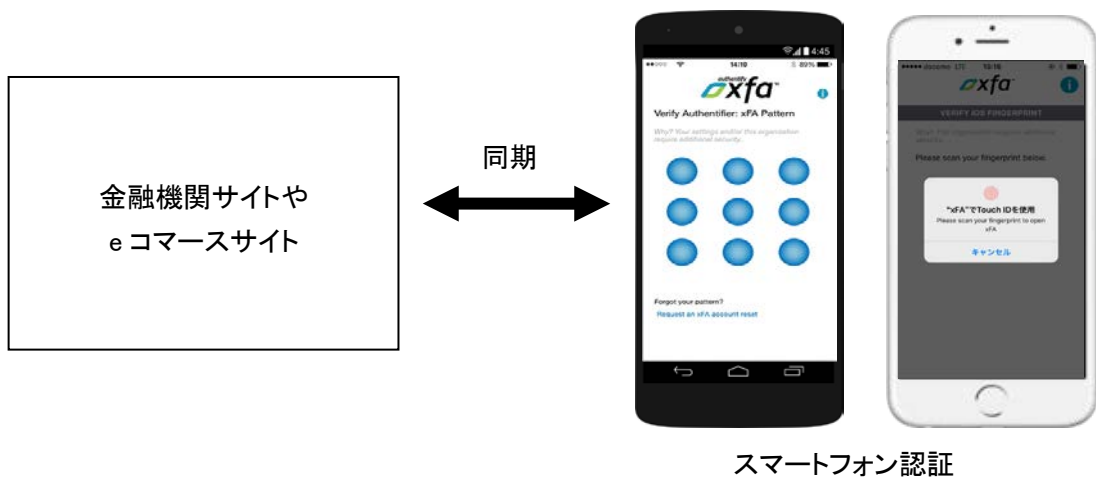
金融機関サイトや
e コマースサイト

同期

4:45
14:10
80%
authentify
xfa
Verify Authentifier: xFA Pattern
Why? Your settings and/or this organization require additional security.
Forgot your pattern?
Request an xFA account reset

docomo LTE 15:16
xfa
VERIFY IOS FINGERPRINT
Why? The organization requires additional security.
Please scan your fingerprint below.
"xFA"でTouch IDを使用
Please scan your fingerprint to open xFA
キャンセル

スマートフォン認証